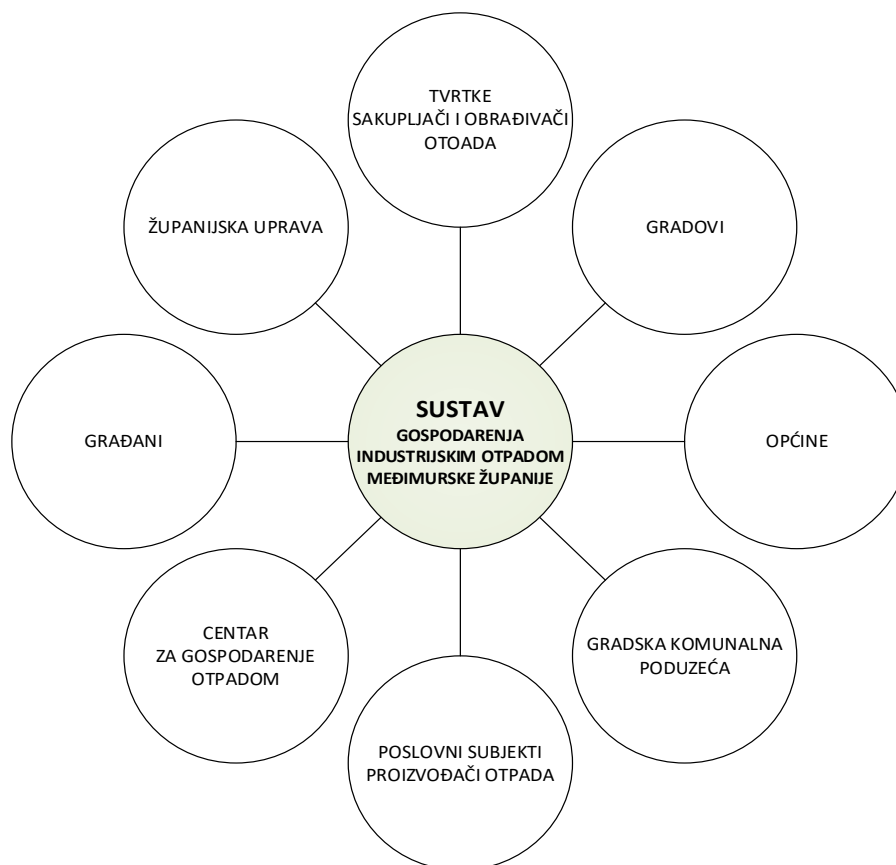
TVRTKE
SAKUPLJAČI I OBRAĐIVAČI
OTOADA

ŽUPANIJSKA UPRAVA

GRADOVI

SUSTAV
GOSPODARENJA
INDUSTRIJSKIM OTPADOM
MEĐIMURSKE ŽUPANIJE

GRAĐANI

OPĆINE

CENTAR
ZA GOSPODARENJE
OTPADOM

GRADSKA KOMUNALNA
PODUZEĆA

POSLOVNI SUBJEKTI
PROIZVOĐAČI OTPADA